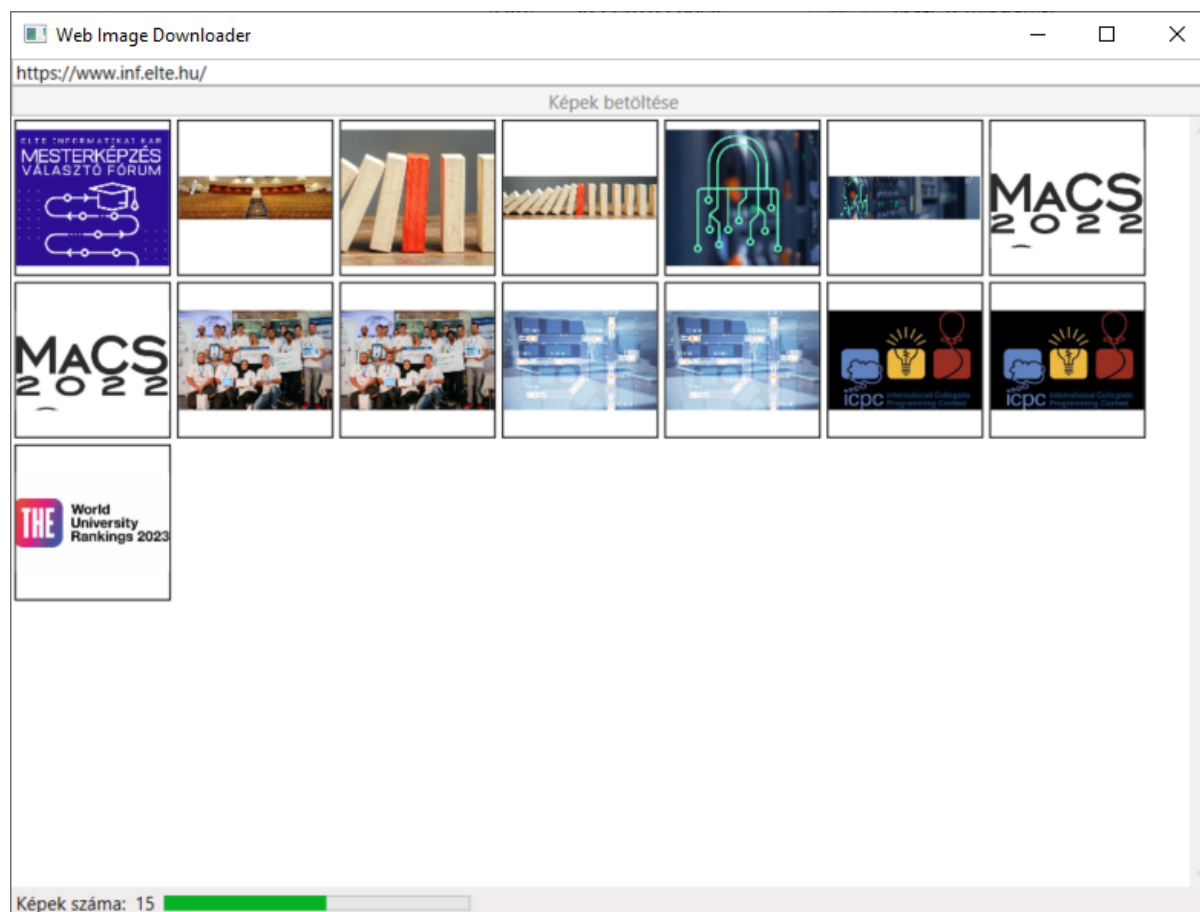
Web Image Downloader

https://www.inf.elte.hu/

Képek betöltése

ELTE INFORMATIKAI KAR
MESTERKÉPZÉS
VÁLASZTÓ FÓRUM

MaCS
2022

MaCS
2022

icpc International Collegiate Programming Contest

icpc International Collegiate Programming Contest

THE World University Rankings 2023

Képek száma: 15